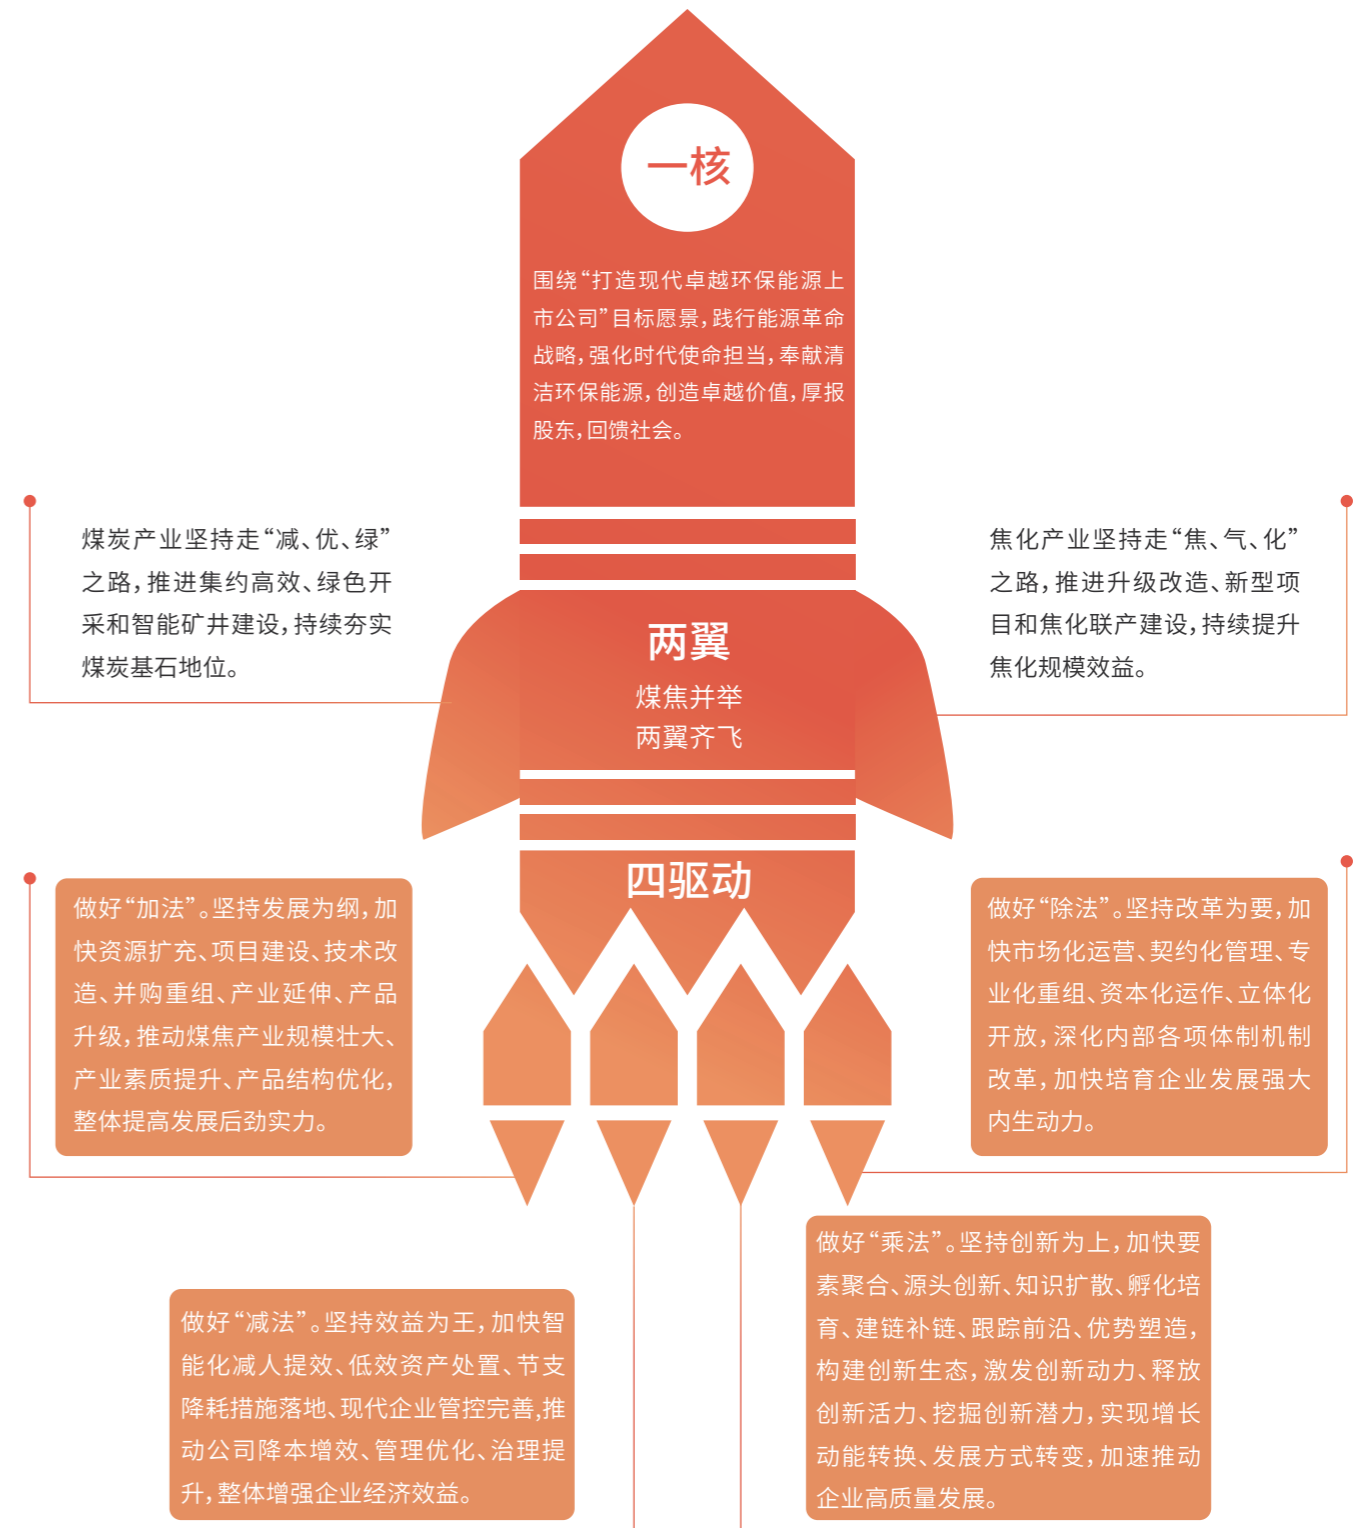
一核

围绕“打造现代卓越环保能源上市公司”目标愿景，践行能源革命战略，强化时代使命担当，奉献清洁环保能源，创造卓越价值，厚报股东，回馈社会。

煤炭产业坚持走“减、优、绿”之路，推进集约高效、绿色开采和智能矿井建设，持续夯实煤炭基石地位。

焦化产业坚持走“焦、气、化”之路，推进升级改造、新型项目和焦化联产建设，持续提升焦化规模效益。

两翼

煤焦并举
两翼齐飞

四驱动

做好“加法”。坚持发展为纲，加快资源扩充、项目建设、技术改造、并购重组、产业延伸、产品升级，推动煤焦产业规模壮大、产业素质提升、产品结构优化，整体提高发展后劲实力。

做好“除法”。坚持改革为要，加快市场化运营、契约化管理、专业化重组、资本化运作、立体化开放，深化内部各项体制机制改革，加快培育企业发展强大内生动力。

做好“乘法”。坚持创新为上，加快要素聚合、源头创新、知识扩散、孵化培育、建链补链、跟踪前沿、优势塑造，构建创新生态，激发创新动力、释放创新活力、挖掘创新潜力，实现增长动能转换、发展方式转变，加速推动企业高质量发展。

做好“减法”。坚持效益为王，加快智能化减人提效、低效资产处置、节支降耗措施落地、现代企业管控完善，推动公司降本增效、管理优化、治理提升，整体增强企业经济效益。